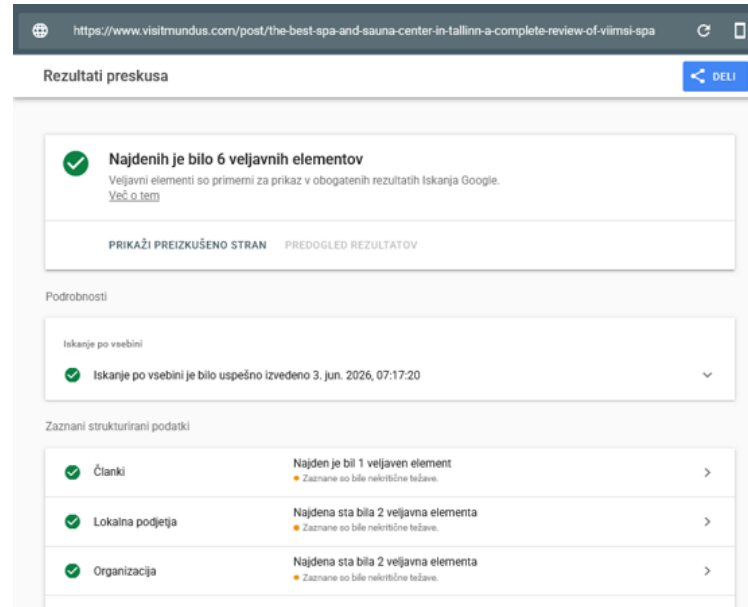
https://www.visitmundus.com/post/the-best-spa-and-sauna-center-in-tallinn-a-complete-review-of-viimsi-spa

Rezultati preskusa

DELI

Najdenih je bilo 6 veljavnih elementov

Veljavni elementi so primerni za prikaz v obogatenih rezultatih Iskanja Google.
Več o tem

PRIKAŽI PREIZKUŠENO STRAN PREDOGLED REZULTATOV

Podrobnosti

Iskanje po vsebini

Iskanje po vsebini je bilo uspešno izvedeno 3. jun. 2026, 07:17:20

Zaznani strukturirani podatki

| Članki | Najden je bil 1 veljaven element<br>Zaznane so bile nekritične težave. |
|---|---|
| Lokalna podjetja | Najdena sta bila 2 veljavna elementa<br>Zaznane so bile nekritične težave. |
| Organizacija | Najdena sta bila 2 veljavna elementa<br>Zaznane so bile nekritične težave. |